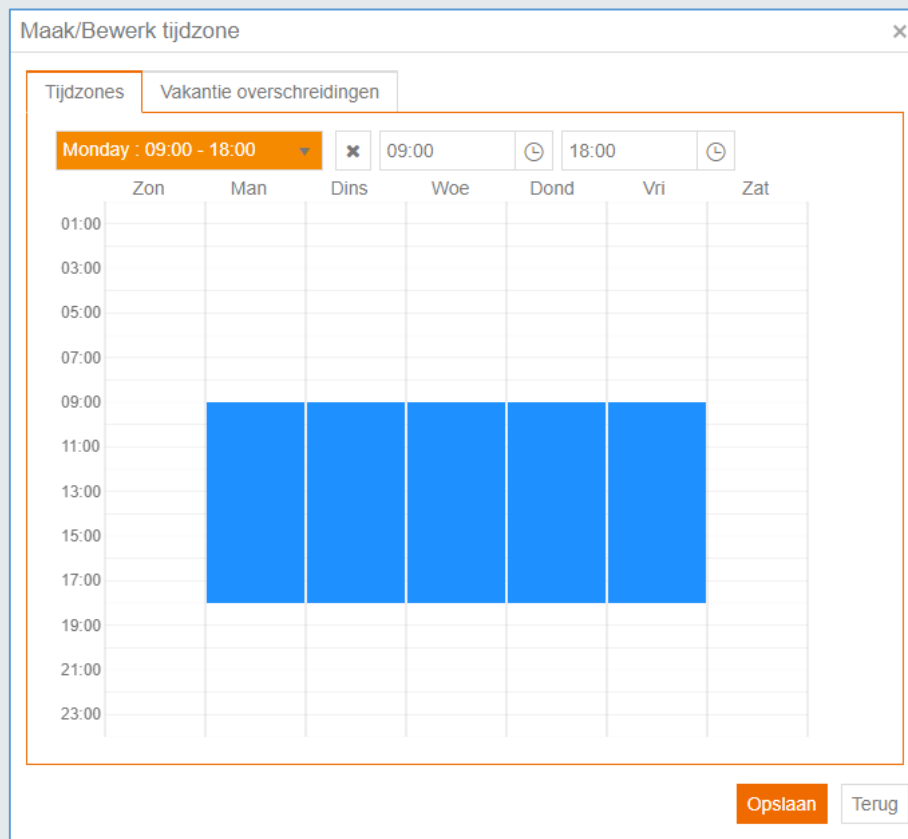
Maak/Bewerk tijdzone ×

Tijdzones | Vakantie overschreidingen

Monday : 09:00 - 18:00 ▾ ✖ 09:00 18:00

| | Zon | Man | Dins | Woe | Dond | Vri | Zat |
|---|---|---|---|---|---|---|---|
| 01:00 | | | | | | | |
| 03:00 | | | | | | | |
| 05:00 | | | | | | | |
| 07:00 | | | | | | | |
| 09:00 | | | | | | | |
| 11:00 | | | | | | | |
| 13:00 | | | | | | | |
| 15:00 | | | | | | | |
| 17:00 | | | | | | | |
| 19:00 | | | | | | | |
| 21:00 | | | | | | | |
| 23:00 | | | | | | | |

Opslaan Terug